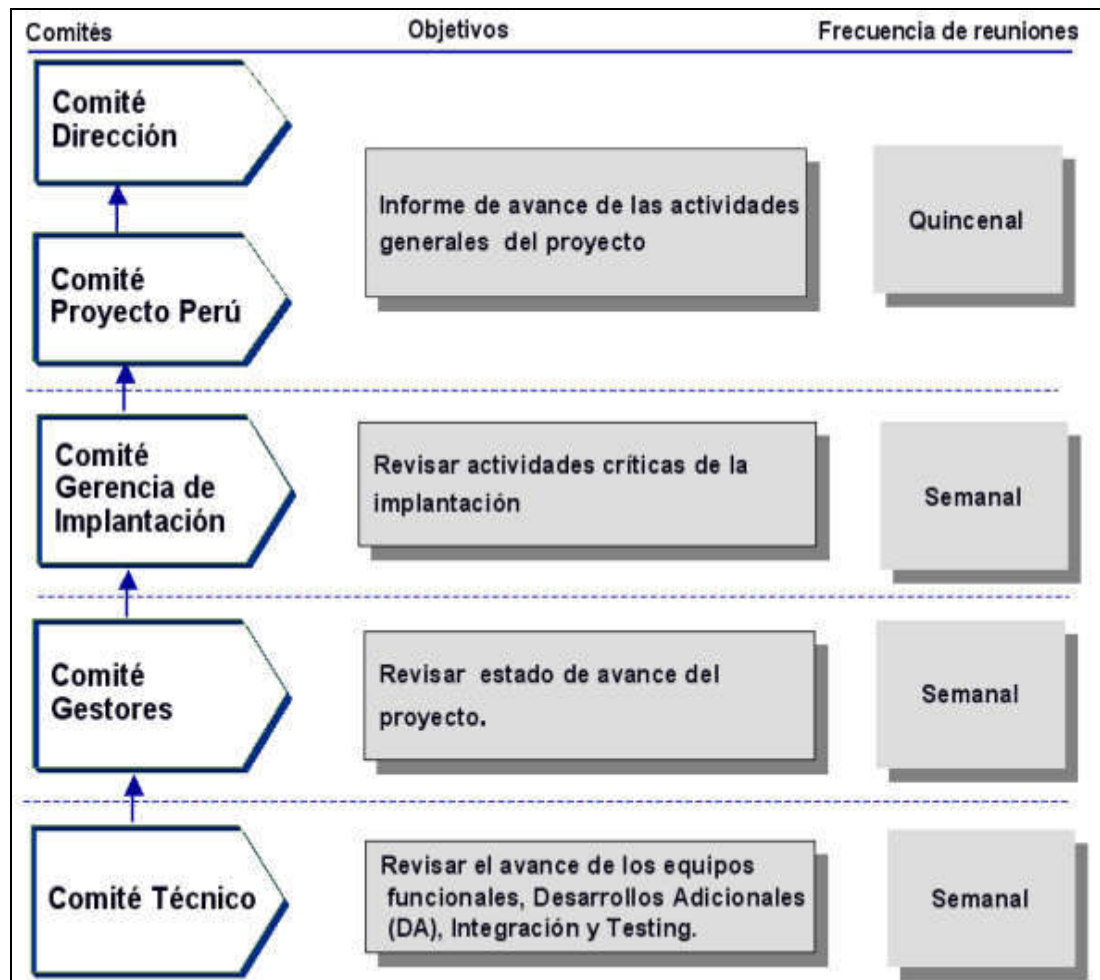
Comités

Objetivos

Frecuencia de reuniones

Comité Dirección

Comité Proyecto Perú

Informe de avance de las actividades generales del proyecto

Quincenal

Comité Gerencia de Implantación

Revisar actividades críticas de la implantación

Semanal

Comité Gestores

Revisar estado de avance del proyecto.

Semanal

Comité Técnico

Revisar el avance de los equipos funcionales, Desarrollos Adicionales (DA), Integración y Testing.

Semanal